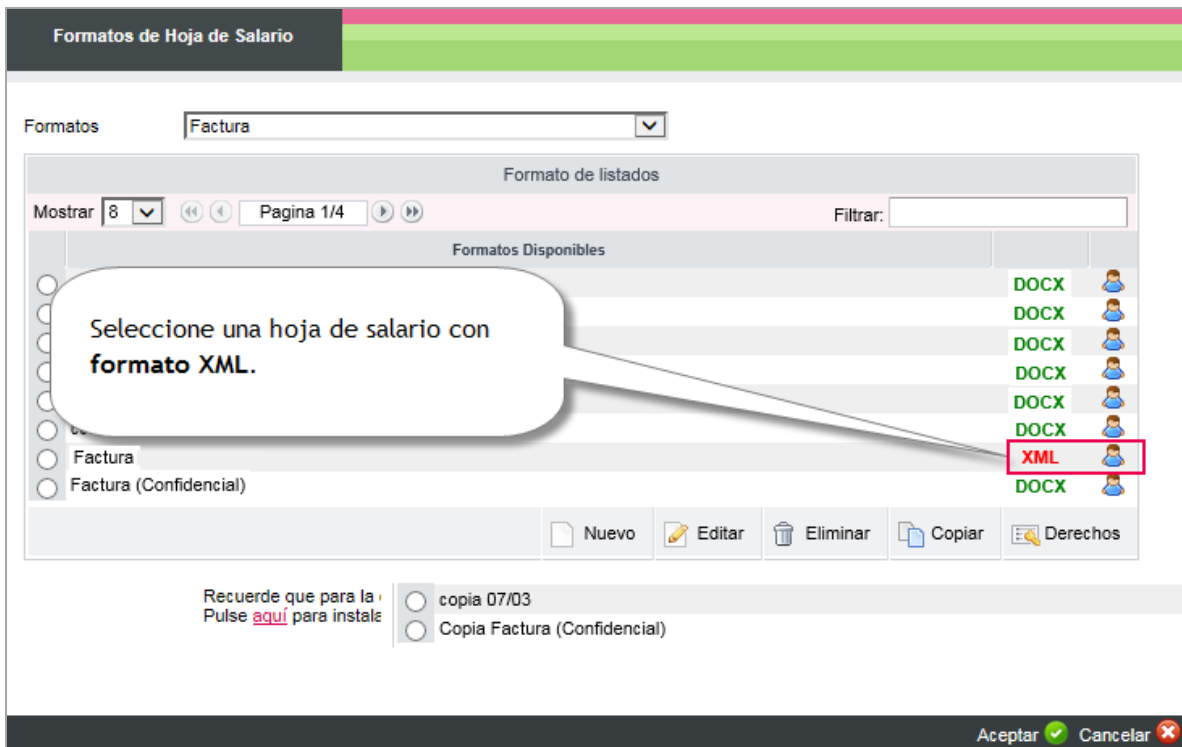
Formatos de Hoja de Salario

Formatos Factura

Formato de listados

Mostrar 8 Pagina 1/4 Filtrar:

Formatos Disponibles

DOCX
DOCX
DOCX
DOCX
DOCX
DOCX

Seleccione una hoja de salario con **formato XML**.

Factura XML
Factura (Confidencial) DOCX

Nuevo Editar Eliminar Copiar Derechos

Recuerde que para la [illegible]
Pulse aquí para instala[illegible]

copia 07/03
Copia Factura (Confidencial)

Aceptar Cancelar